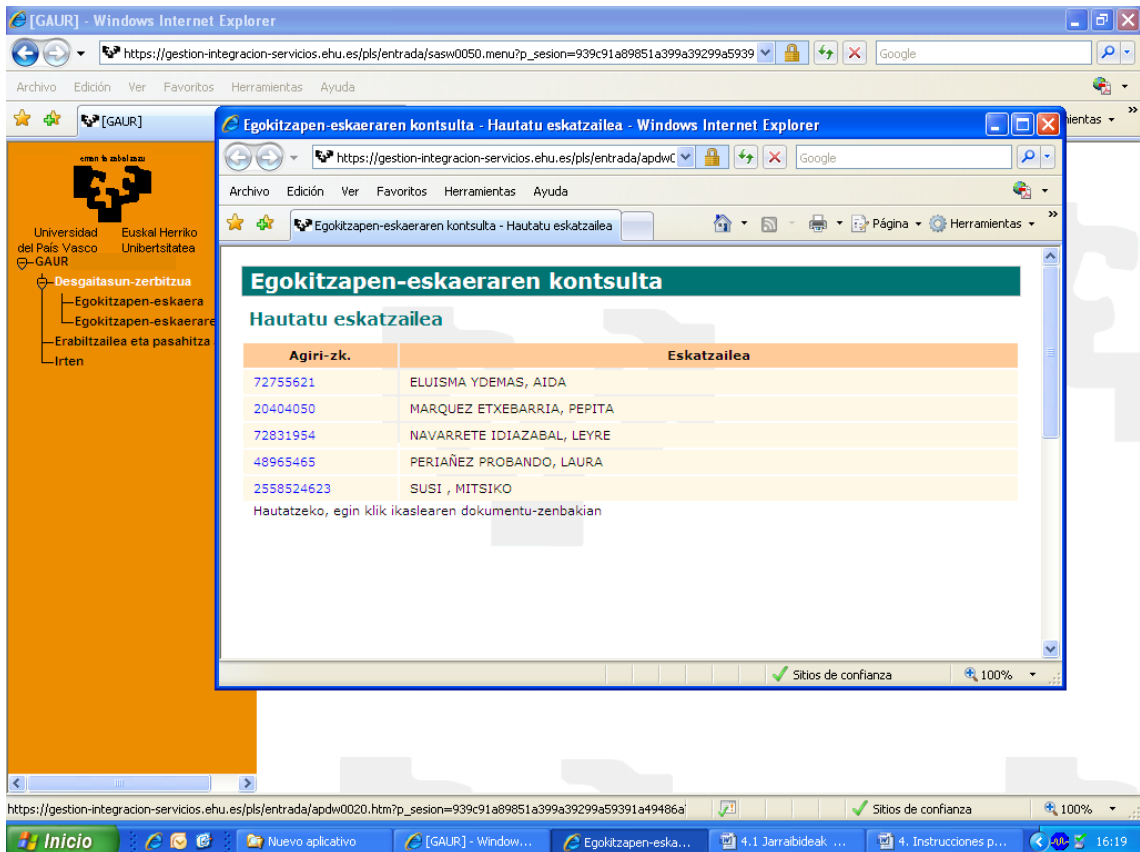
[GAUR] - Windows Internet Explorer

https://gestion-integracion-servicios.ehu.es/pls/entrada/sasw0050.menu?p_sesion=939c91a89851a399a39299a5939

Google

Archivo Edición Ver Favoritos Herramientas Ayuda

[GAUR]

ientas

eman ta zabal zazu

Universidad del País Vasco
Euskal Herriko Unibertsitatea

GAUR
Desgaitasun-zerbitzua
Egokitzapen-eskaera
Egokitzapen-eskaerare
Erabiltzailea eta pasahitza
Irten

Egokitzapen-eskaeraren kontsulta - Hautatu eskatzailea - Windows Internet Explorer

https://gestion-integracion-servicios.ehu.es/pls/entrada/apdw0

Google

Archivo Edición Ver Favoritos Herramientas Ayuda

Egokitzapen-eskaeraren kontsulta - Hautatu eskatzailea

Página Herramientas

Egokitzapen-eskaeraren kontsulta

Hautatu eskatzailea

| Agiri-zk. | Eskatzailea |
|---|---|
| 72755621 | ELUISMA YDEMAS, AIDA |
| 20404050 | MARQUEZ ETXEBARRIA, PEPITA |
| 72831954 | NAVARRETE IDIAZABAL, LEYRE |
| 48965465 | PERIAÑEZ PROBANDO, LAURA |
| 2558524623 | SUSI , MITSIKO |

Hautatzeko, egin klik ikaslearen dokumentu-zenbakian

Sitios de confianza 100%

https://gestion-integracion-servicios.ehu.es/pls/entrada/apdw0020.htm?p_sesion=939c91a89851a399a39299a59391a49486a

Sitios de confianza 100%

Inicio Nuevo aplicativo [GAUR] - Window... Egokitzapen-eska... 4.1 Jarraibideak ... 4. Instrucciones p... 16:19